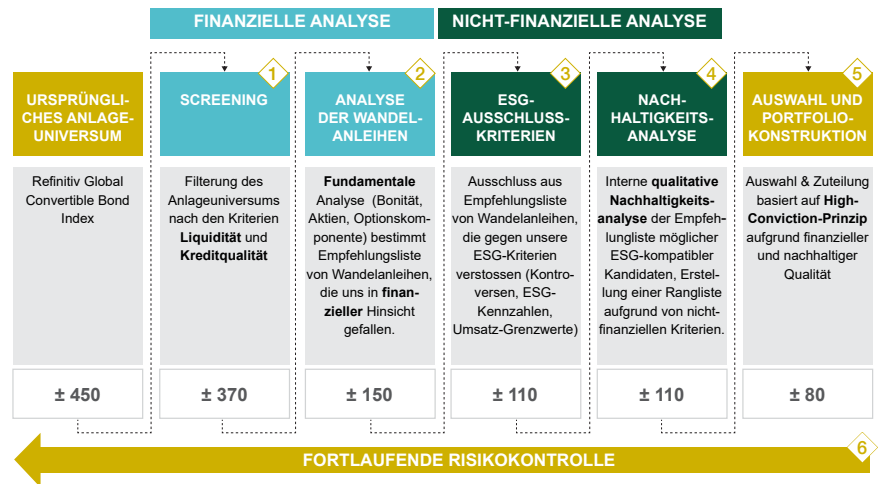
FINANZIELLE ANALYSE

NICHT-FINANZIELLE ANALYSE

URSPRÜNGLICHES ANLAGEUNIVERSUM

Refinitiv Global Convertible Bond Index

± 450

1

SCREENING

Filterung des Anlageuniversums nach den Kriterien **Liquidität** und **Kreditqualität**

± 370

2

ANALYSE DER WANDELANLEIHEN

**Fundamentale** Analyse (Bonität, Aktien, Optionskomponente) bestimmt Empfehlungsliste von Wandelanleihen, die uns in **finanzieller** Hinsicht gefallen.

± 150

3

ESG-AUSSCHLUSSKRITERIEN

Ausschluss aus Empfehlungsliste von Wandelanleihen, die gegen unsere ESG-Kriterien verstossen (Kontroversen, ESG-Kennzahlen, Umsatz-Grenzwerte)

± 110

4

NACHHALTIGKEITSANALYSE

Interne **qualitative Nachhaltigkeitsanalyse** der Empfehlungliste möglicher ESG-kompatibler Kandidaten, Erstellung einer Rangliste aufgrund von nichtfinanziellen Kriterien.

± 110

5

AUSWAHL UND PORTFOLIOKONSTRUKTION

Auswahl & Zuteilung basiert auf **High-Conviction-Prinzip** aufgrund finanzieller und nachhaltiger Qualität

± 80

6

FORTLAUFENDE RISIKOKONTROLLE